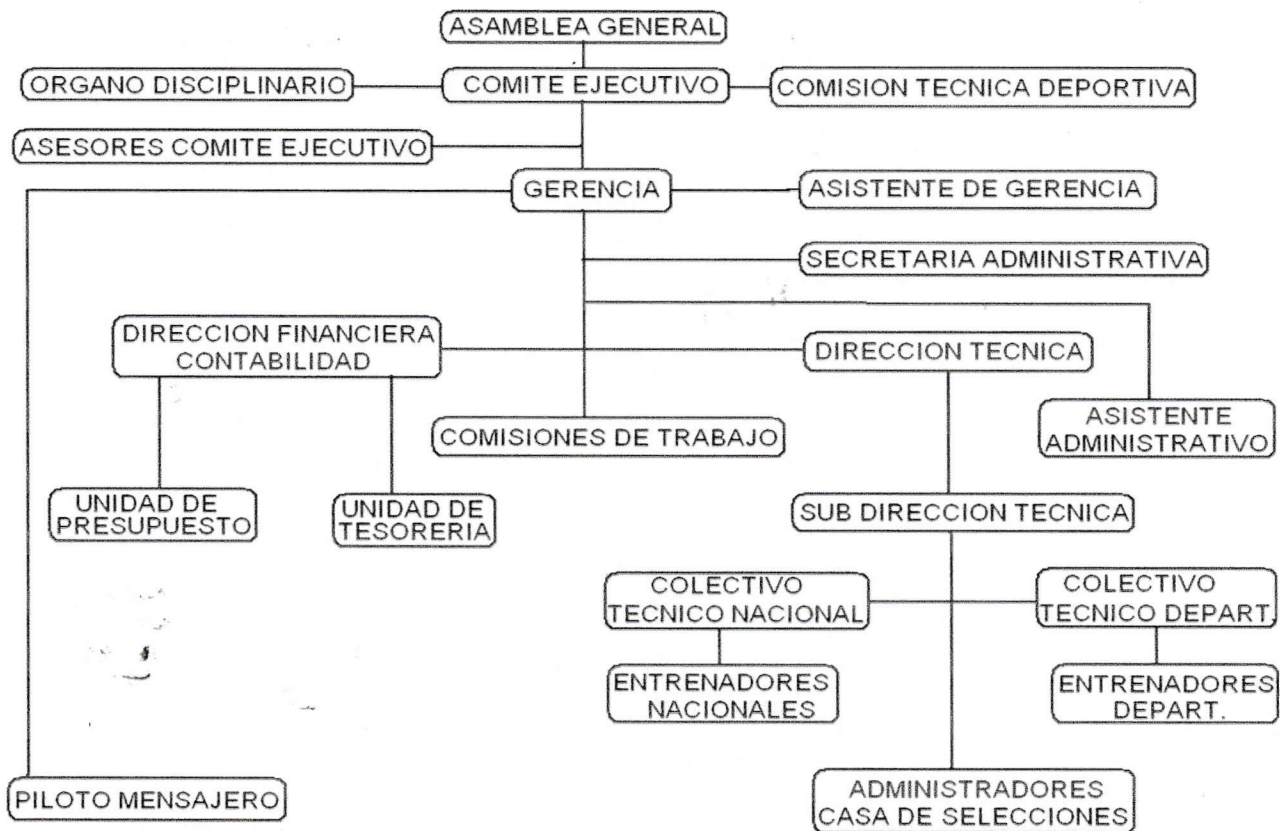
ASAMBLEA GENERAL

ORGANO DISCIPLINARIO

COMITE EJECUTIVO

COMISION TECNICA DEPORTIVA

ASESORES COMITE EJECUTIVO

GERENCIA

ASISTENTE DE GERENCIA

SECRETARIA ADMINISTRATIVA

DIRECCION FINANCIERA CONTABILIDAD

DIRECCION TECNICA

COMISIONES DE TRABAJO

ASISTENTE ADMINISTRATIVO

UNIDAD DE PRESUPUESTO

UNIDAD DE TESORERIA

SUB DIRECCION TECNICA

COLECTIVO TECNICO NACIONAL

COLECTIVO TECNICO DEPART.

ENTRENADORES NACIONALES

ENTRENADORES DEPART.

PILOTO MENSAJERO

ADMINISTRADORES CASA DE SELECCIONES